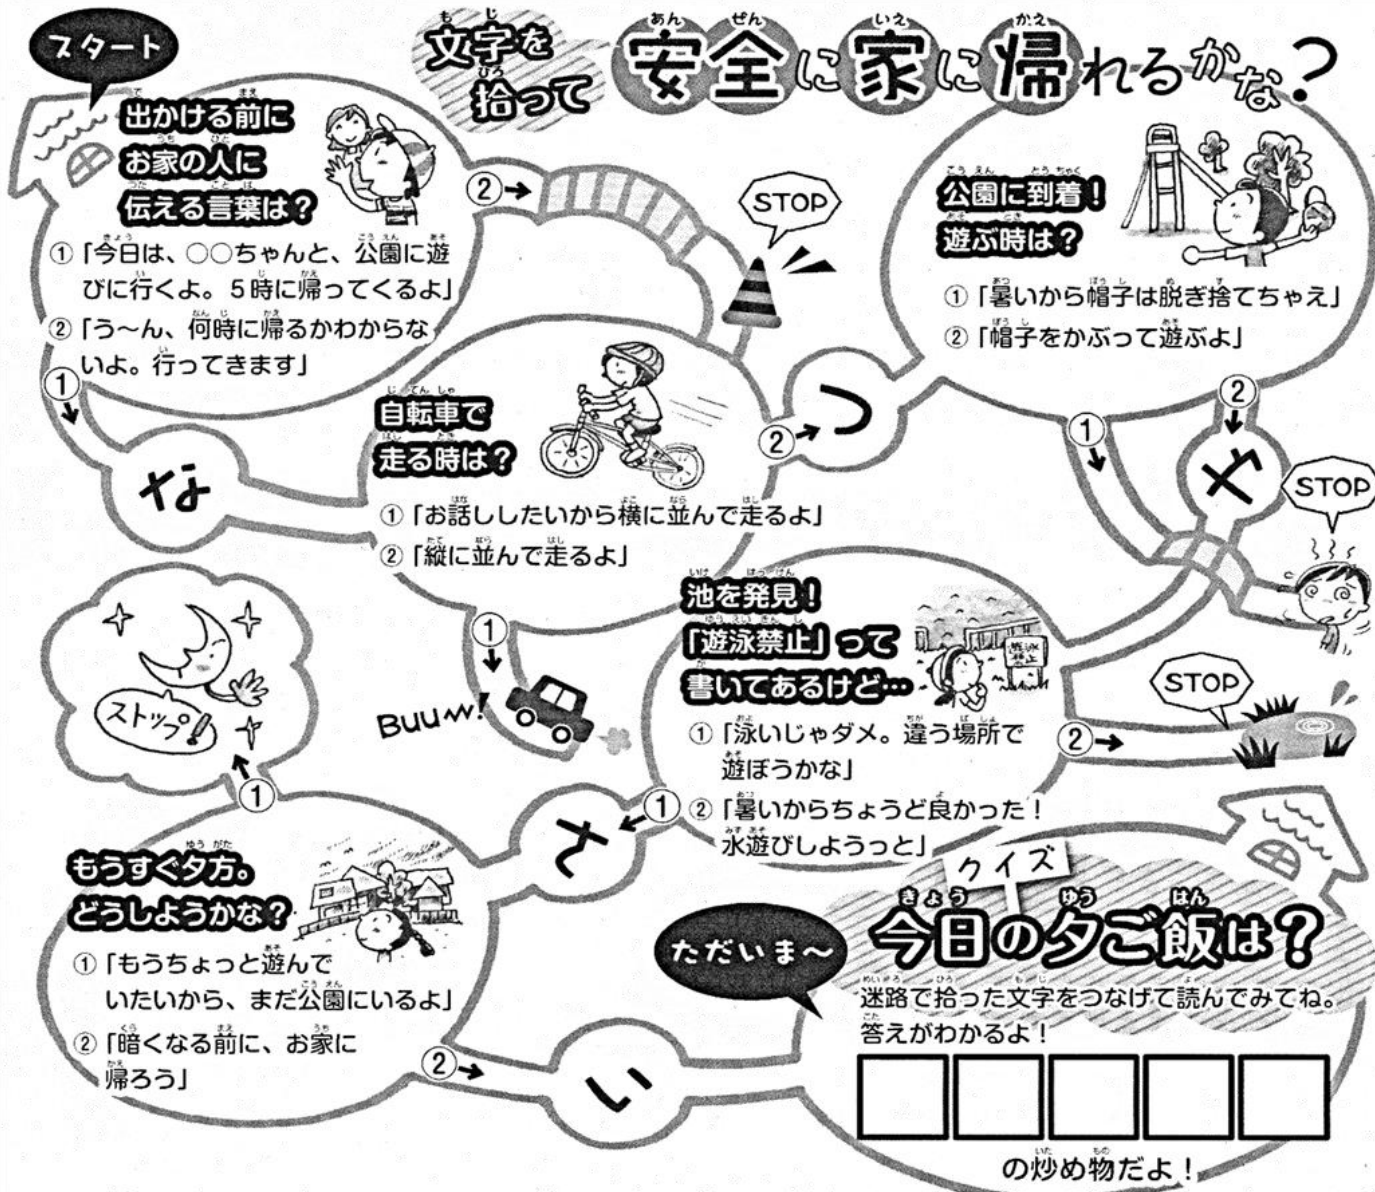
文字を拾って 安全に家に帰れるかな？

スタート

出かける前に お家の人に 伝える言葉は？

①「今日は、○○ちゃんと、公園に遊びに行くよ。5時に帰ってくるよ」

②「う〜ん、何時に帰るかわからないよ。行ってきます」

①

な

②

STOP

自転車で 走る時は？

①「お話ししたいから横に並んで走るよ」

②「縦に並んで走るよ」

②

つ

公園に到着！ 遊ぶ時は？

①「暑いから帽子は脱ぎ捨てちゃえ」

②「帽子をかぶって遊ぶよ」

①

②

や

STOP

ストップ

①

BUUN!

池を発見！ 「遊泳禁止」って 書いてあるけど…

①「泳いじゃダメ。違う場所で遊ぼうかな」

②「暑いからちょうど良かった！水遊びしようっと」

①

さ

②

STOP

もうすぐ夕方。 どうしようかな？

①「もうちょっと遊んでいたいから、まだ公園にいるよ」

②「暗くなる前に、お家に帰ろう」

②

い

ただいま〜

クイズ

今日の夕ご飯は？

迷路で拾った文字をつなげて読んでみてね。答えがわかるよ！

| | | | | |
|---|---|---|---|---|
| | | | | |

の炒め物だよ！